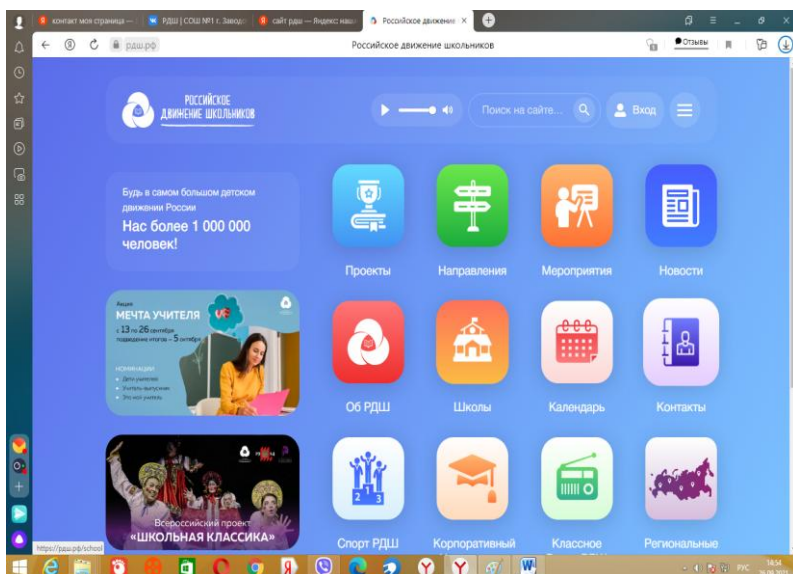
контакт моя страница — | РДШ | СОШ №1 г. Заводо | сайт рдш — Яндекс наш | Российское движение ×

рдш.рф

Российское движение школьников

Отзывы

РОССИЙСКОЕ ДВИЖЕНИЕ ШКОЛЬНИКОВ

Поиск на сайте...

Вход

Будь в самом большом детском движении России

Нас более 1 000 000 человек!

Проекты

Направления

Мероприятия

Новости

Акция
МЕЧТА УЧИТЕЛЯ
с 13 по 26 сентября
подведение итогов – 5 октября

НОМИНАЦИИ
Дети учителю
Учитель-выпускник
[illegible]

Об РДШ

Школы

Календарь

Контакты

Всероссийский проект
«ШКОЛЬНАЯ КЛАССИКА»

Спорт РДШ

Корпоративный

Классное

Региональные

https://рдш.рф/school

РУС
14:54